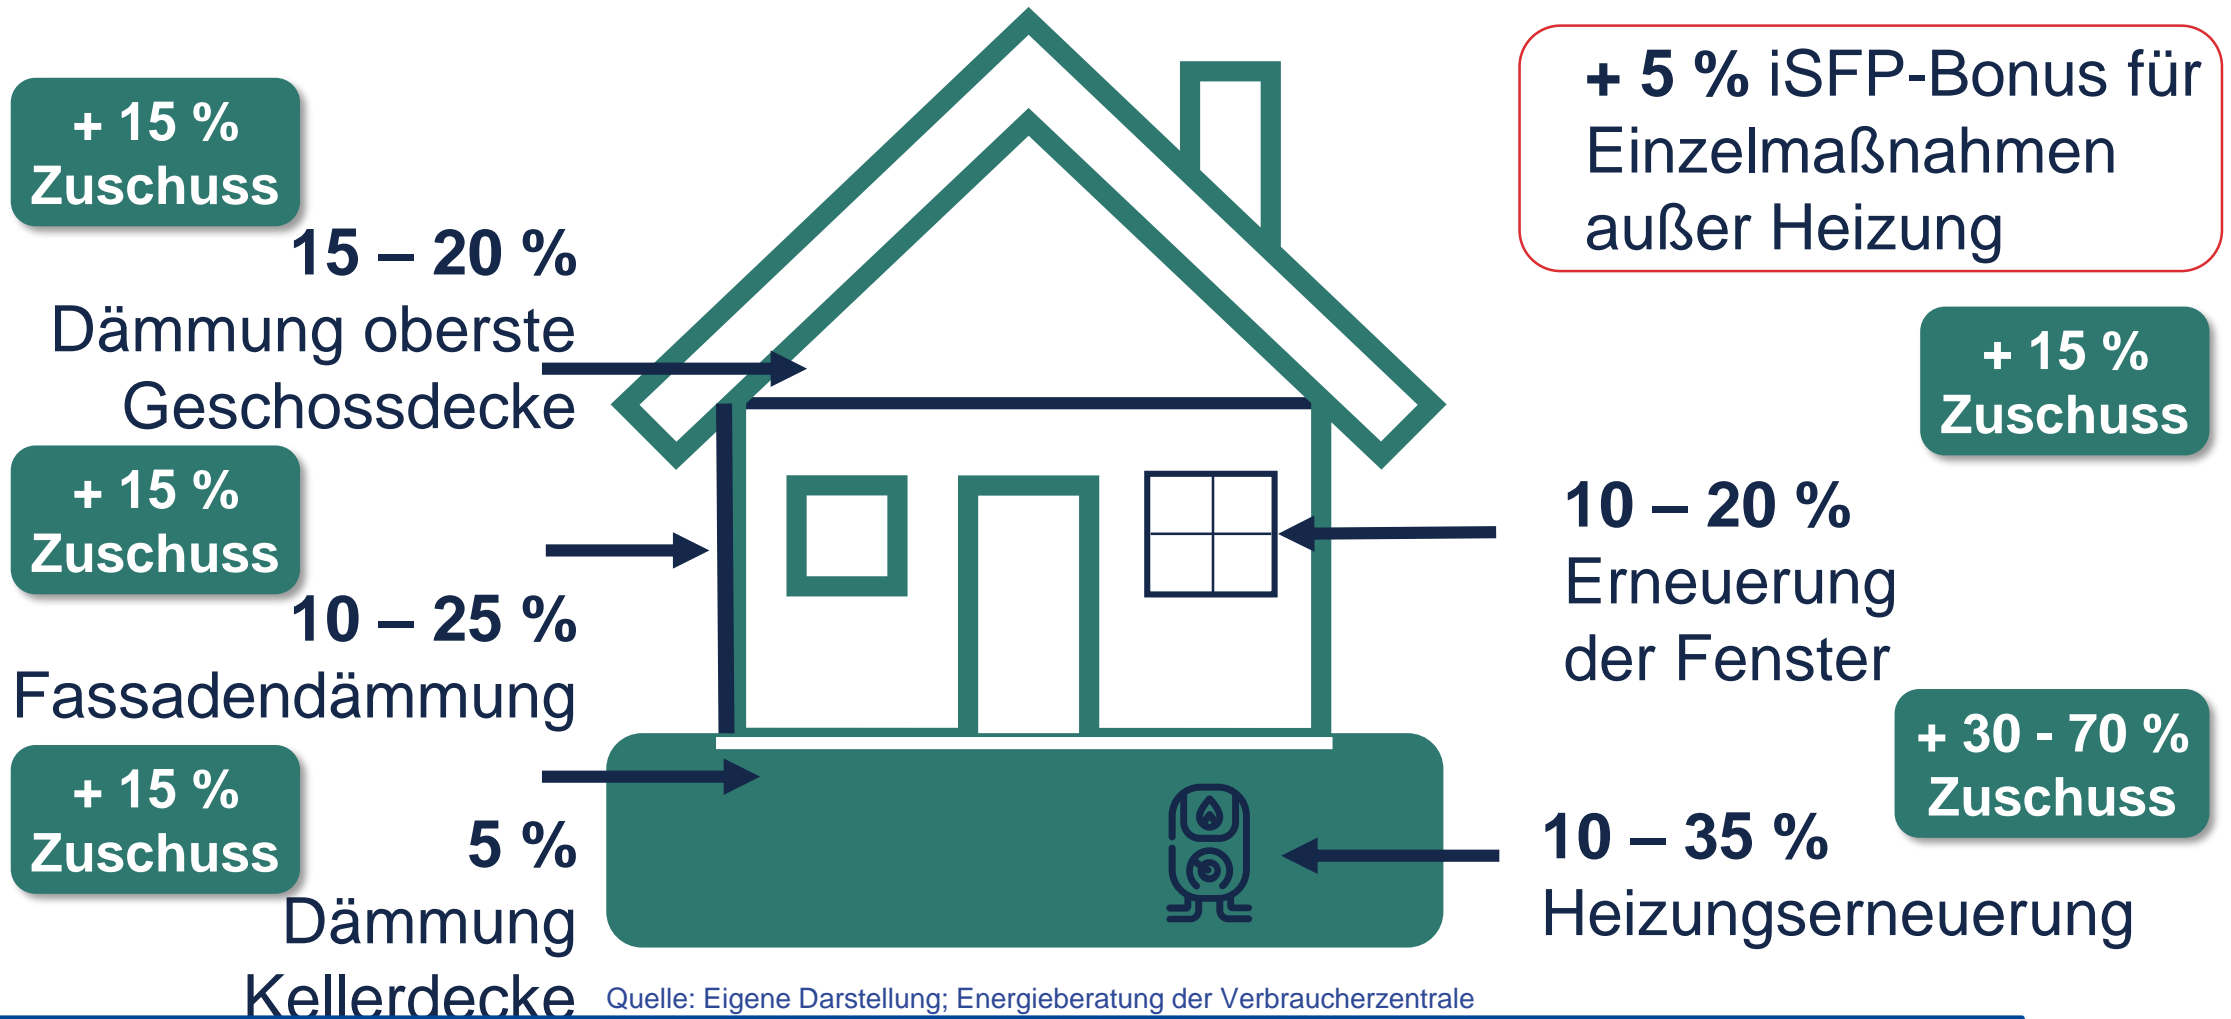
+ 15 % Zuschuss

15 – 20 %
Dämmung oberste Geschossdecke

+ 15 % Zuschuss

10 – 25 %
Fassadendämmung

+ 15 % Zuschuss

5 %
Dämmung Kellerdecke

+ 5 % iSFP-Bonus für Einzelmaßnahmen außer Heizung

+ 15 % Zuschuss

10 – 20 %
Erneuerung der Fenster

+ 30 - 70 % Zuschuss

10 – 35 %
Heizungserneuerung

Quelle: Eigene Darstellung; Energieberatung der Verbraucherzentrale